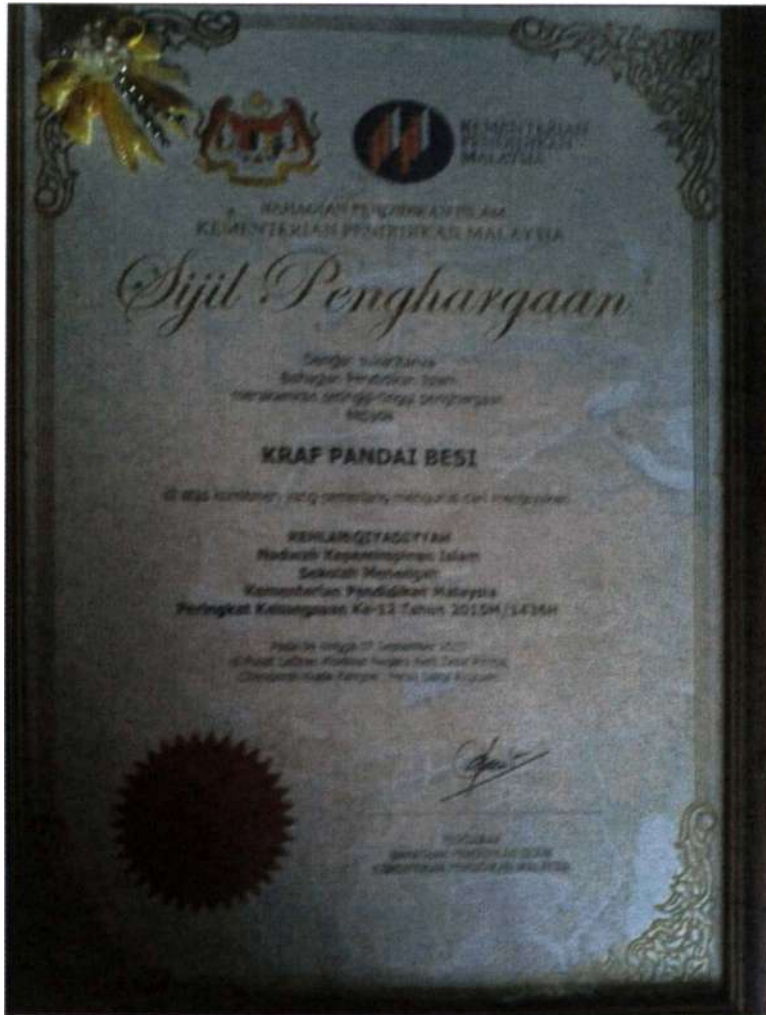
KEMENTERIAN PENDIDIKAN MALAYSIA

BAHAGIAN PENDIDIKAN ISLAM
KEMENTERIAN PENDIDIKAN MALAYSIA

Sijil Penghargaan

Dengan sukacitanya
Bahagian Pendidikan Islam
merakamkan setinggi-tinggi penghargaan
kepada

KRAF PANDAI BESI

di atas komitmen yang cemerlang menjayakan

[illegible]
Nadwah Kepemimpinan Islam
Sekolah Menengah
Kementerian Pendidikan Malaysia
Peringkat Kebangsaan Ke-13 Tahun 2015M/1436H

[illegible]
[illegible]
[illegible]

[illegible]
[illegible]
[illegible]